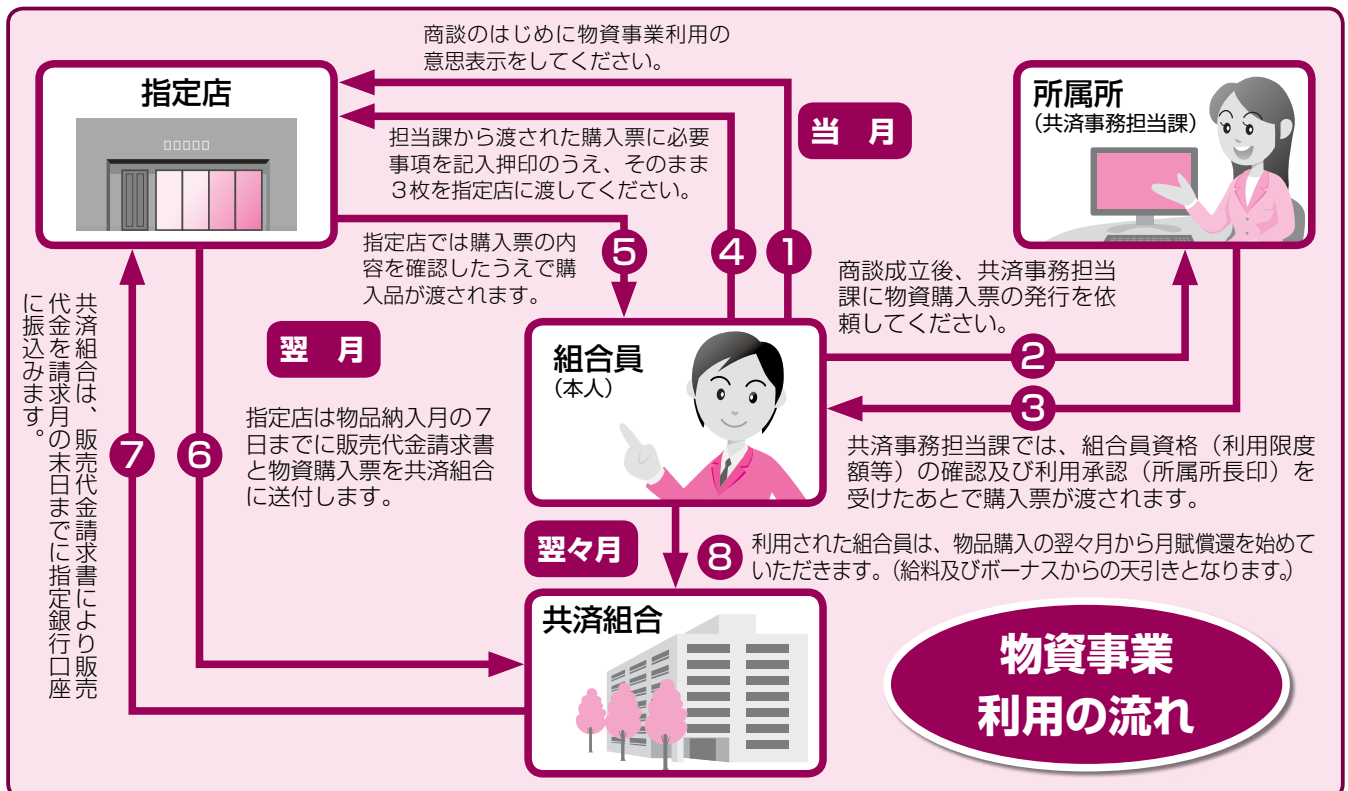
商談のはじめに物資事業利用の意思表示をしてください。

指定店

□□□□□

担当課から渡された購入票に必要事項を記入押印のうえ、そのまま３枚を指定店に渡してください。

当　月

所属所
（共済事務担当課）

指定店では購入票の内容を確認したうえで購入品が渡されます。

5

4

1

商談成立後、共済事務担当課に物資購入票の発行を依頼してください。

共済組合は、販売代金請求書により販売代金を請求月の末日までに指定銀行口座に振込みます。

翌　月

組合員
（本人）

2

3

指定店は物品納入月の７日までに販売代金請求書と物資購入票を共済組合に送付します。

共済事務担当課では、組合員資格（利用限度額等）の確認及び利用承認（所属所長印）を受けたあとで購入票が渡されます。

7

6

翌々月

8

利用された組合員は、物品購入の翌々月から月賦償還を始めていただきます。（給料及びボーナスからの天引きとなります。）

共済組合

物資事業
利用の流れ